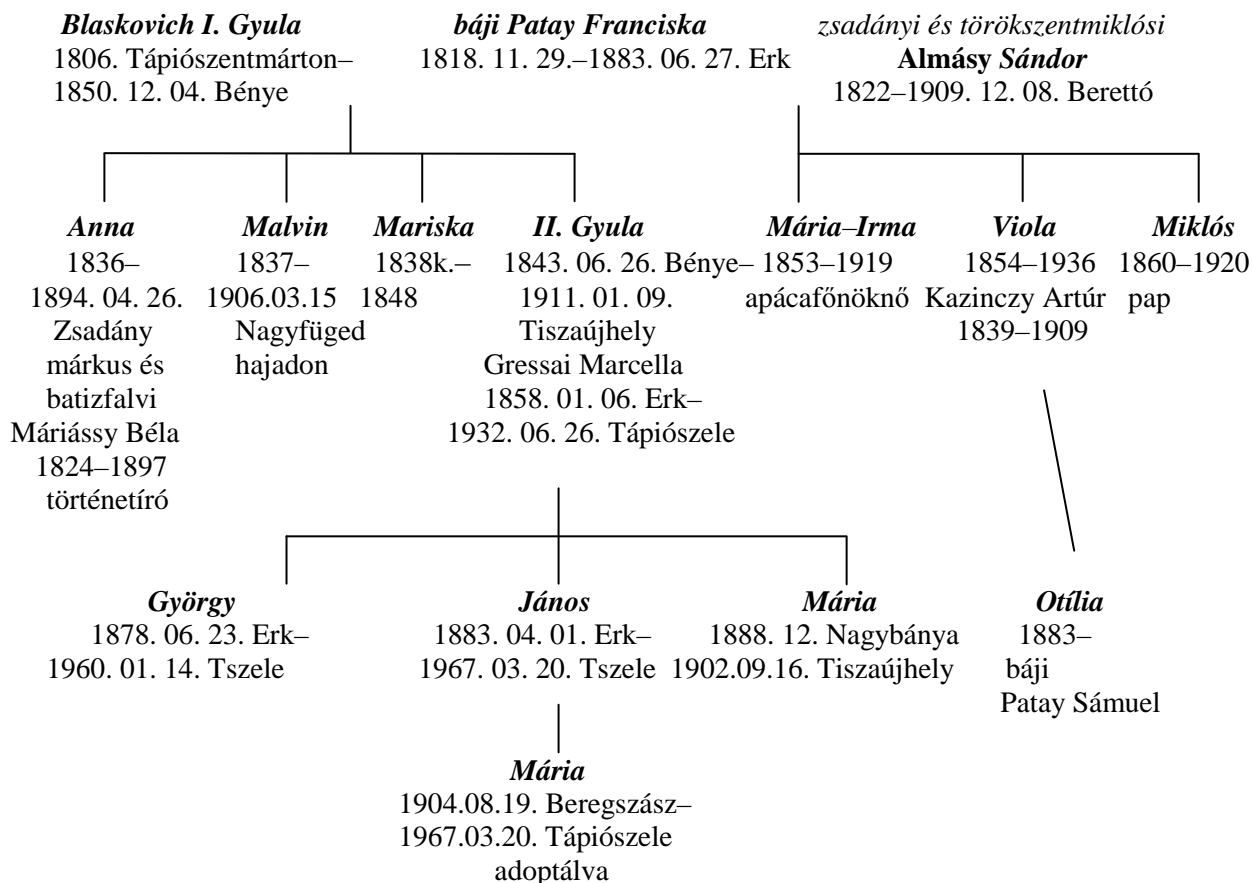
Blaskovich I. Gyula
1806. Tápiószentmárton–
1850. 12. 04. Bénye

báji Patay Franciska
1818. 11. 29.–1883. 06. 27. Erk

zsadányi és törökszentmiklósi
Almásy Sándor
1822–1909. 12. 08. Berettó

Anna
1836–
1894. 04. 26.
Zsadány
márkus és batizfalvi
Máriássy Béla
1824–1897
történetíró

Malvin
1837–
1906.03.15
Nagyfüged
hajadon

Mariska
1838k.–
1848

II. Gyula
1843. 06. 26. Bénye–
1911. 01. 09.
Tiszaújhely
Gressai Marcella
1858. 01. 06. Erk–
1932. 06. 26. Tápiószele

Mária–Irma
1853–1919
apácafőnöknő

Viola
1854–1936
Kazinczy Artúr
1839–1909

Miklós
1860–1920
pap

György
1878. 06. 23. Erk–
1960. 01. 14. Tszele

János
1883. 04. 01. Erk–
1967. 03. 20. Tszele

Mária
1888. 12. Nagybánya
1902.09.16. Tiszaújhely

Otília
1883–
báji
Patay Sámuel

Mária
1904.08.19. Beregszász–
1967.03.20. Tápiószele
adoptálva